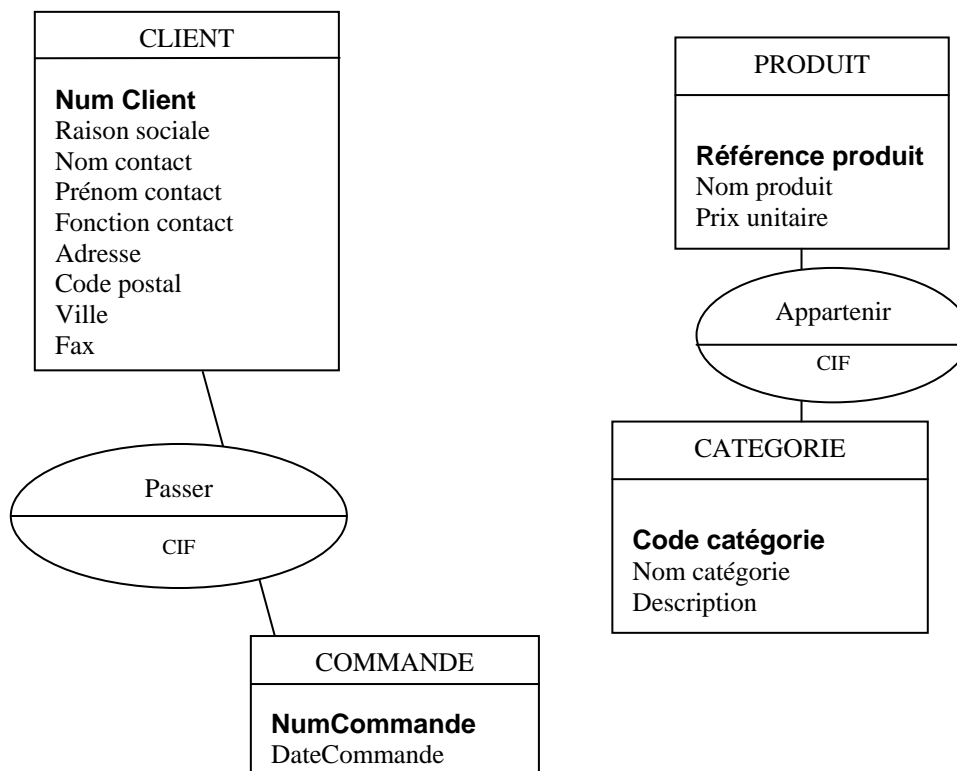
CLIENT

Num Client
Raison sociale
Nom contact
Prénom contact
Fonction contact
Adresse
Code postal
Ville
Fax

Passer

CIF

COMMANDE

NumCommande
DateCommande

PRODUIT

Référence produit
Nom produit
Prix unitaire

Appartenir

CIF

CATEGORIE

Code catégorie
Nom catégorie
Description